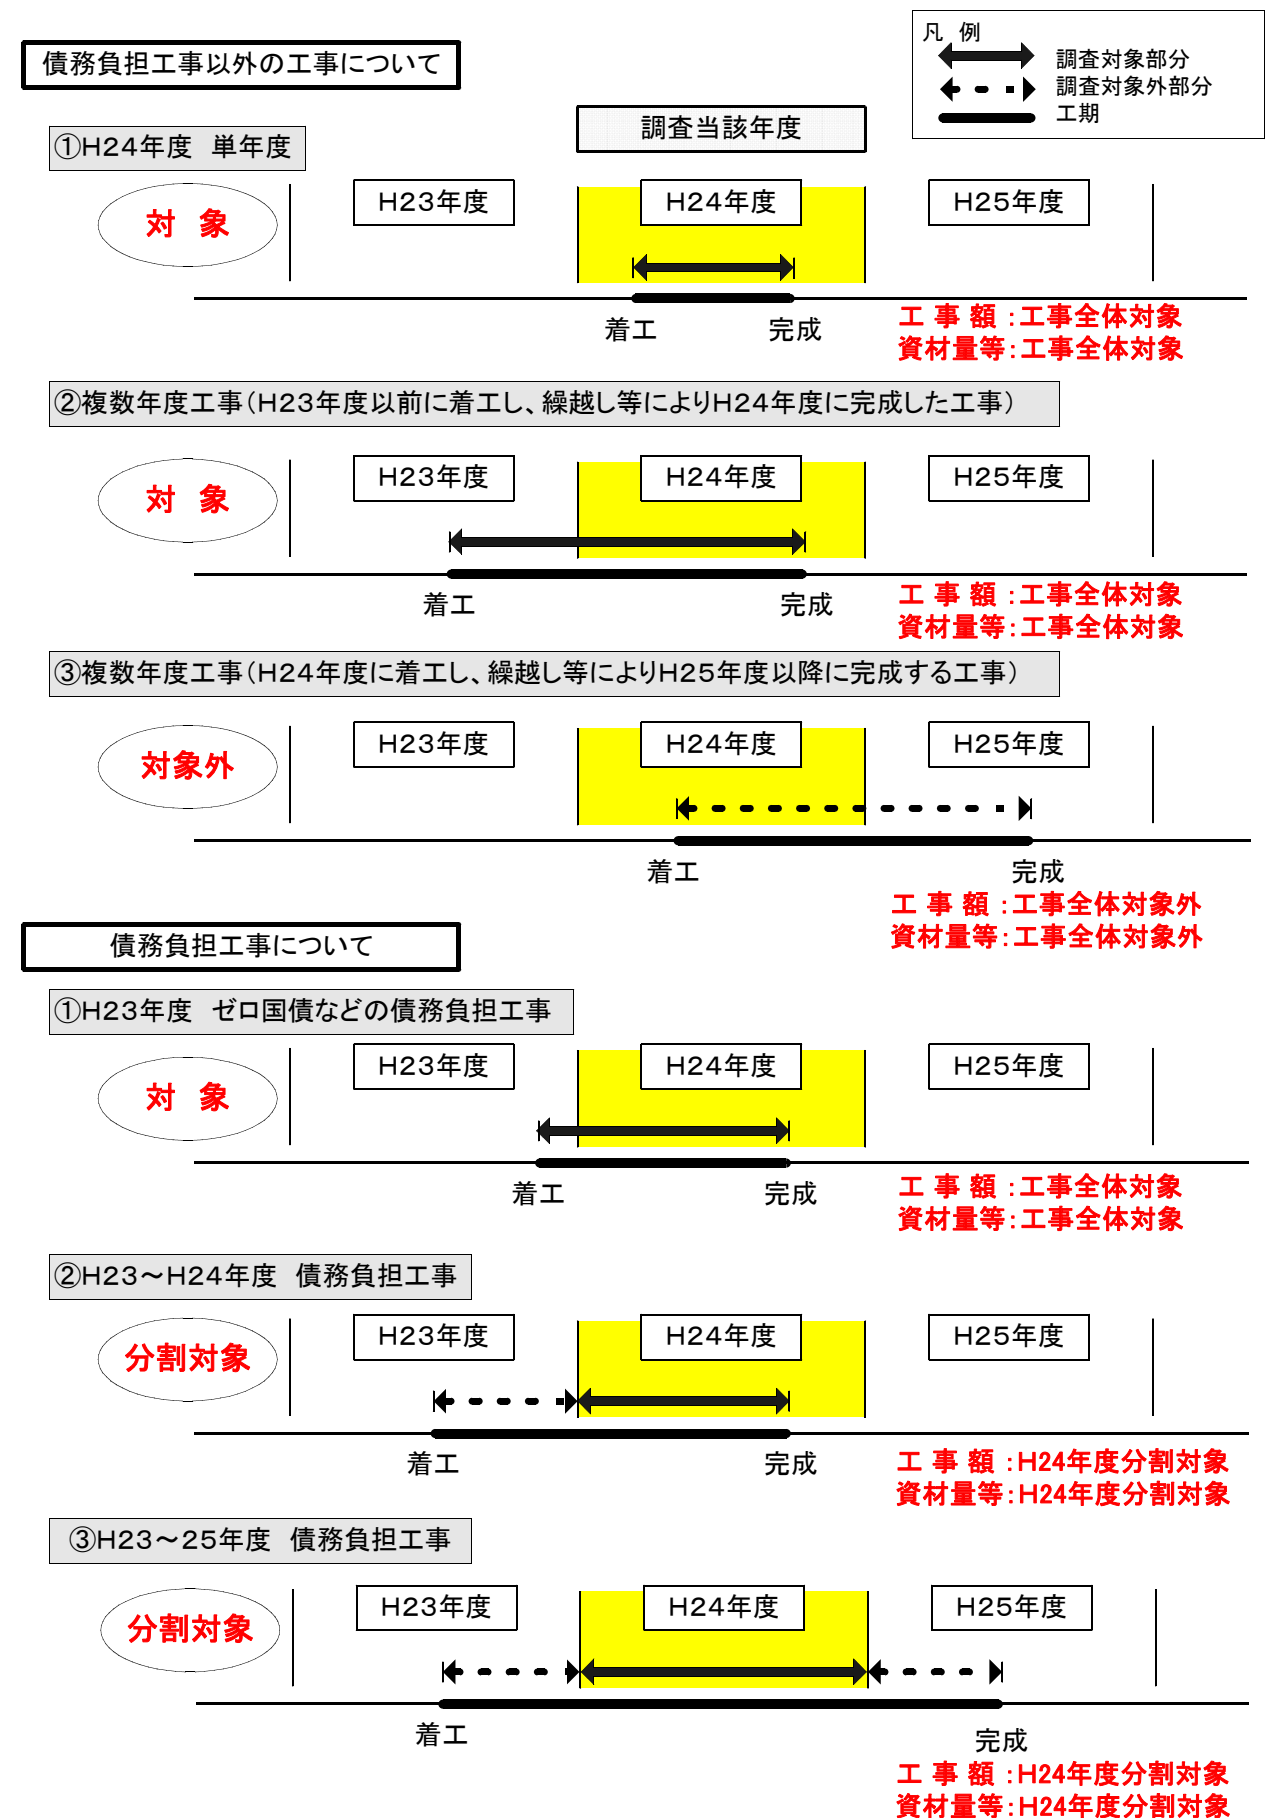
凡 例
調査対象部分
調査対象外部分
工期

債務負担工事以外の工事について

調査当該年度

①H24年度　単年度

対　象

H23年度
H24年度
H25年度

着工
完成

工 事 額 :工事全体対象
資材量等:工事全体対象

②複数年度工事(H23年度以前に着工し、繰越し等によりH24年度に完成した工事)

対　象

H23年度
H24年度
H25年度

着工
完成

工 事 額 :工事全体対象
資材量等:工事全体対象

③複数年度工事(H24年度に着工し、繰越し等によりH25年度以降に完成する工事)

対象外

H23年度
H24年度
H25年度

着工
完成

工 事 額 :工事全体対象外
資材量等:工事全体対象外

債務負担工事について

①H23年度　ゼロ国債などの債務負担工事

対　象

H23年度
H24年度
H25年度

着工
完成

工 事 額 :工事全体対象
資材量等:工事全体対象

②H23～H24年度　債務負担工事

分割対象

H23年度
H24年度
H25年度

着工
完成

工 事 額 :H24年度分割対象
資材量等:H24年度分割対象

③H23～25年度　債務負担工事

分割対象

H23年度
H24年度
H25年度

着工
完成

工 事 額 :H24年度分割対象
資材量等:H24年度分割対象